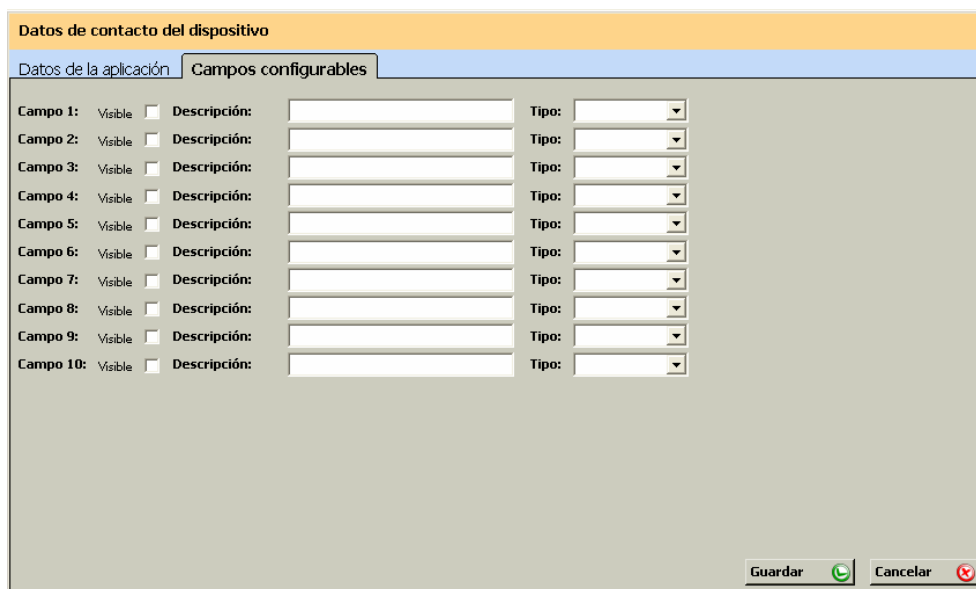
Datos de contacto del dispositivo

Datos de la aplicación | Campos configurables

| | | | |
|---|---|---|---|
| Campo 1: | Visible | Descripción: | Tipo: |
| Campo 2: | Visible | Descripción: | Tipo: |
| Campo 3: | Visible | Descripción: | Tipo: |
| Campo 4: | Visible | Descripción: | Tipo: |
| Campo 5: | Visible | Descripción: | Tipo: |
| Campo 6: | Visible | Descripción: | Tipo: |
| Campo 7: | Visible | Descripción: | Tipo: |
| Campo 8: | Visible | Descripción: | Tipo: |
| Campo 9: | Visible | Descripción: | Tipo: |
| Campo 10: | Visible | Descripción: | Tipo: |

Guardar Cancelar